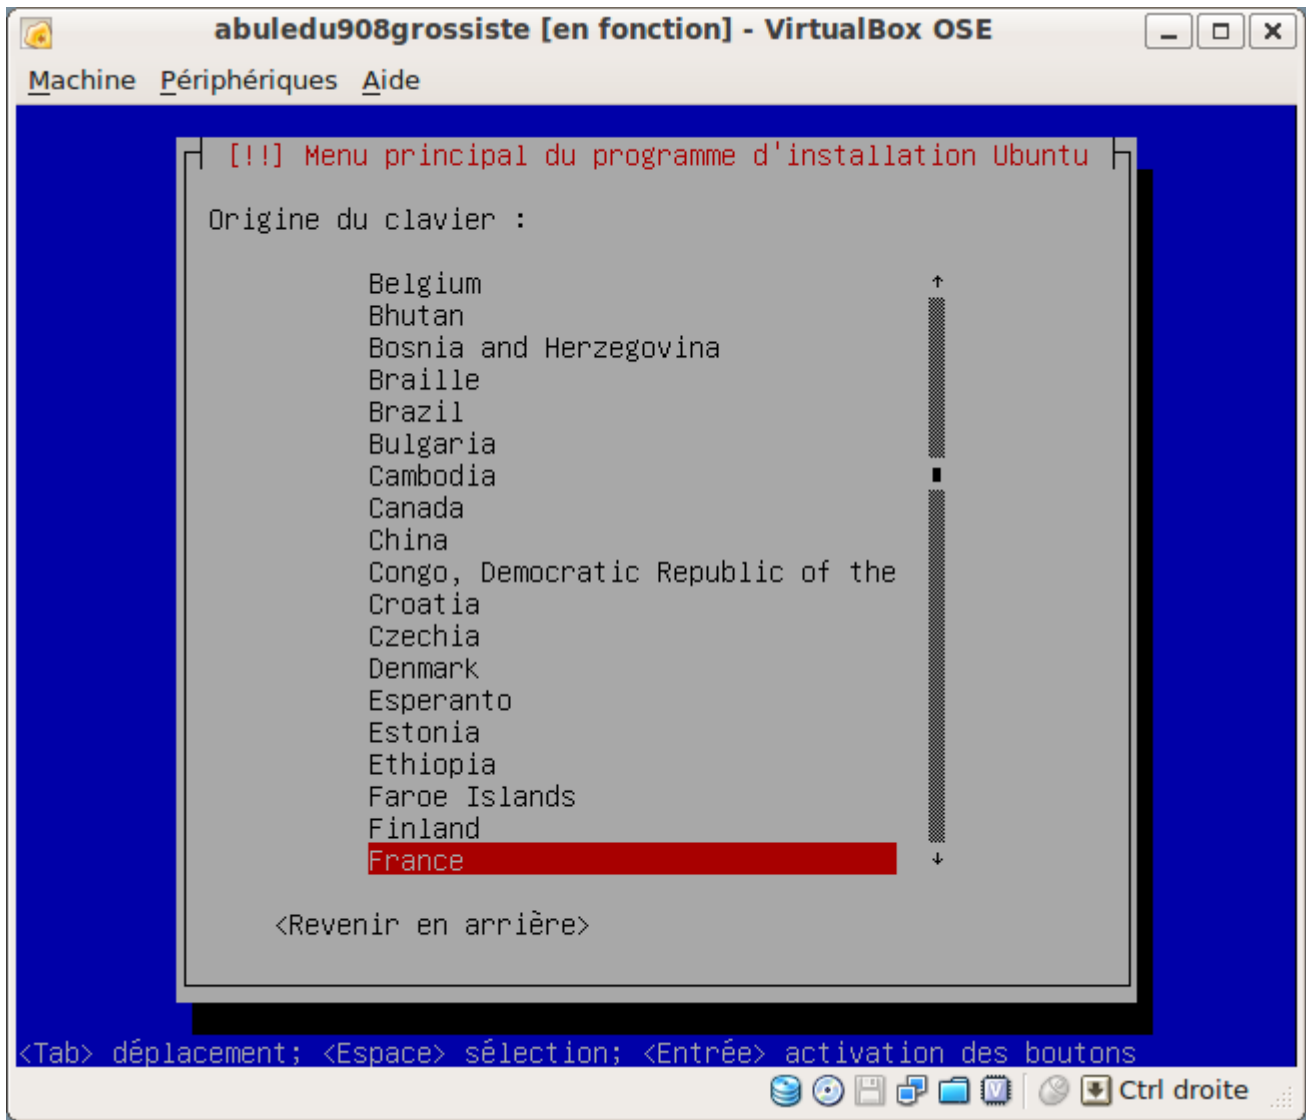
abuledu908grossiste [en fonction] - VirtualBox OSE

Machine Périphériques Aide

[!!] Menu principal du programme d'installation Ubuntu

Origine du clavier :

Belgium
Bhutan
Bosnia and Herzegovina
Braille
Brazil
Bulgaria
Cambodia
Canada
China
Congo, Democratic Republic of the
Croatia
Czechia
Denmark
Esperanto
Estonia
Ethiopia
Faroe Islands
Finland
France

<Revenir en arrière>

<Tab> déplacement; <Espace> sélection; <Entrée> activation des boutons

Ctrl droite